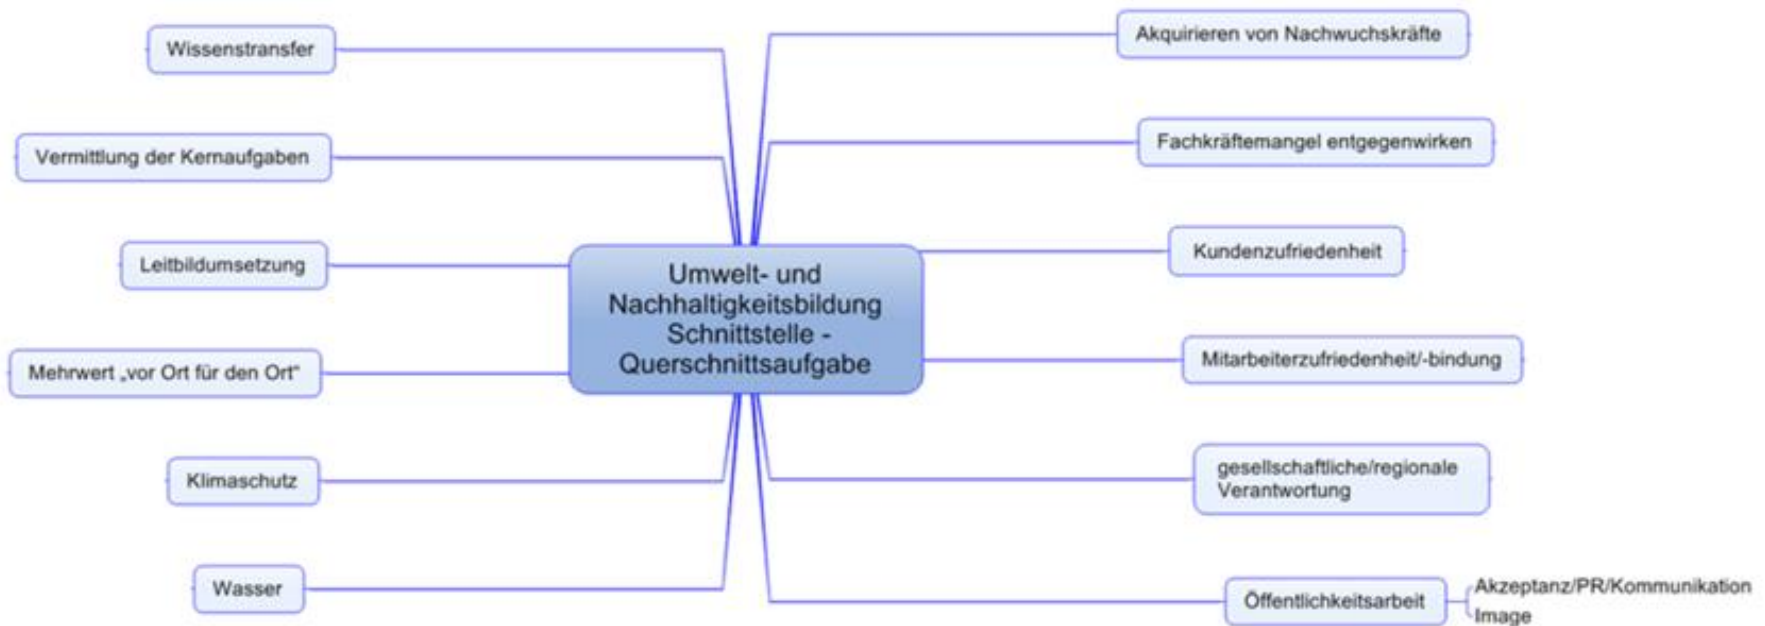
Umwelt- und Nachhaltigkeitsbildung Schnittstelle - Querschnittsaufgabe

Wissenstransfer

Vermittlung der Kernaufgaben

Leitbildumsetzung

Mehrwert „vor Ort für den Ort"

Klimaschutz

Wasser

Akquirieren von Nachwuchskräfte

Fachkräftemangel entgegenwirken

Kundenzufriedenheit

Mitarbeiterzufriedenheit/-bindung

gesellschaftliche/regionale Verantwortung

Öffentlichkeitsarbeit

Akzeptanz/PR/Kommunikation

Image